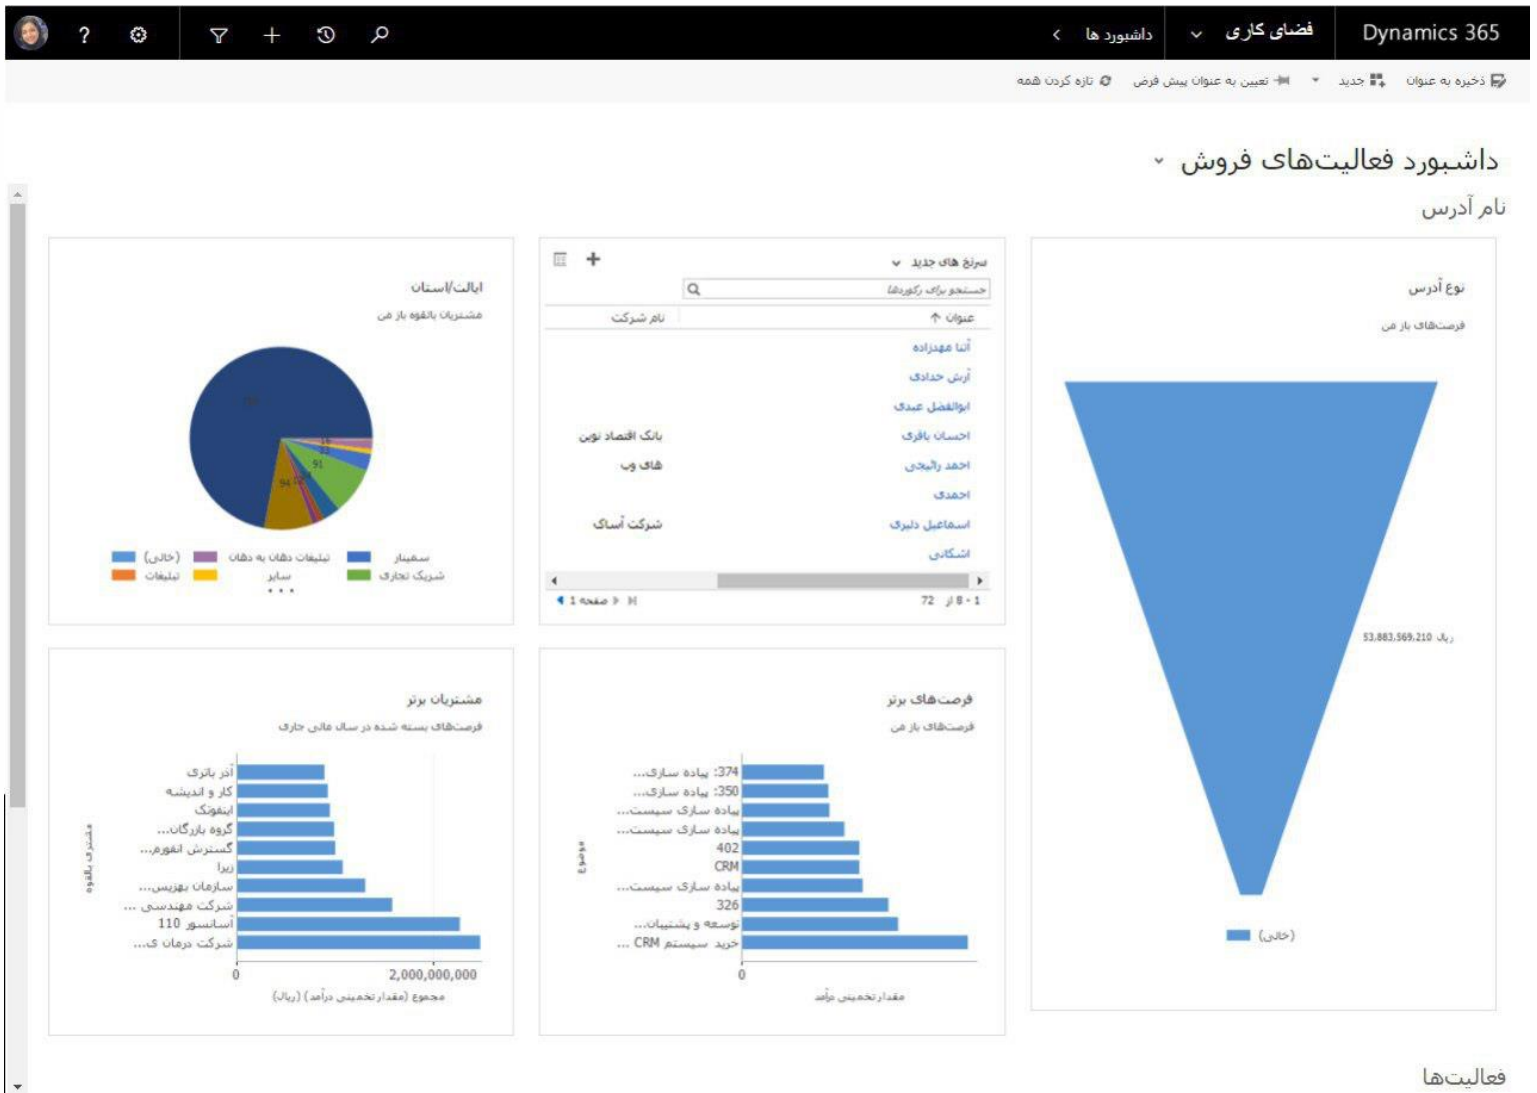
Dynamics 365 | فضای کاری | داشبورد ها

ذخیره به عنوان | جدید | تعیین به عنوان پیش فرض | تازه کردن همه

داشبورد فعالیت‌های فروش

نام آدرس

نوع آدرس
فرصت‌های باز من

53,883,569,210 ریال

(خالی)

سرنخ های جدید
جستجو برای رکوردها

| عنوان | نام شرکت |
|---|---|
| آنا مهرزاده | |
| آرش خدادی | |
| ابوالفضل عبدی | |
| احسان باقری | بانک اقتصاد نوین |
| احمد رالیحی | های وب |
| احمدی | |
| اسماعیل دلیری | شرکت آساک |
| اشکانی | |

1 - 8 از 72 | صفحه 1

ایالت/استان
مشتریان بالقوه باز من

سمینار | تبلیغات دهان به دهان | (خالی)
شریک تجاری | سایر | تبلیغات

فرصت‌های برتر
فرصت‌های باز من

موضوع
374: پیاده سازی...
350: پیاده سازی...
پیاده سازی سیستم...
پیاده سازی سیستم...
402
CRM
پیاده سازی سیستم...
326
توسعه و پشتیبان...
خرید سیستم CRM ...
0
مقدار تخمینی درآمد

مشتریان برتر
فرصت‌های بسته شده در سال مالی جاری

مشتری بالقوه
آذر باتری
کار و اندیشه
اینفوتک
گروه بازرگان...
گسترش انفورم...
زیرا
سازمان بهزیس...
شرکت مهندسی ...
آسانسور 110
شرکت درمان ی...
0 | 2,000,000,000
مجموع (مقدار تخمینی درآمد) (ریال)

فعالیت‌ها